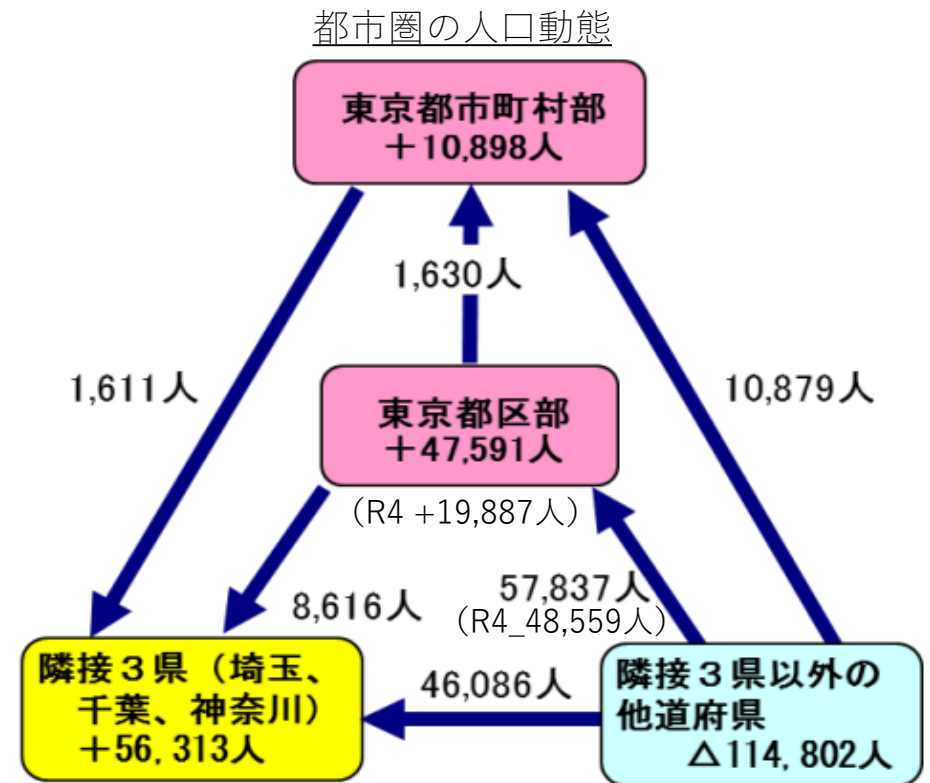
都市圏の人口動態

東京都市町村部
＋10,898人

1,630人

1,611人

10,879人

東京都区部
＋47,591人

（R4 +19,887人）

57,837人
（R4_48,559人）

8,616人

隣接３県（埼玉、千葉、神奈川）
＋56, 313人

46,086人

隣接３県以外の他道府県
△114, 802人